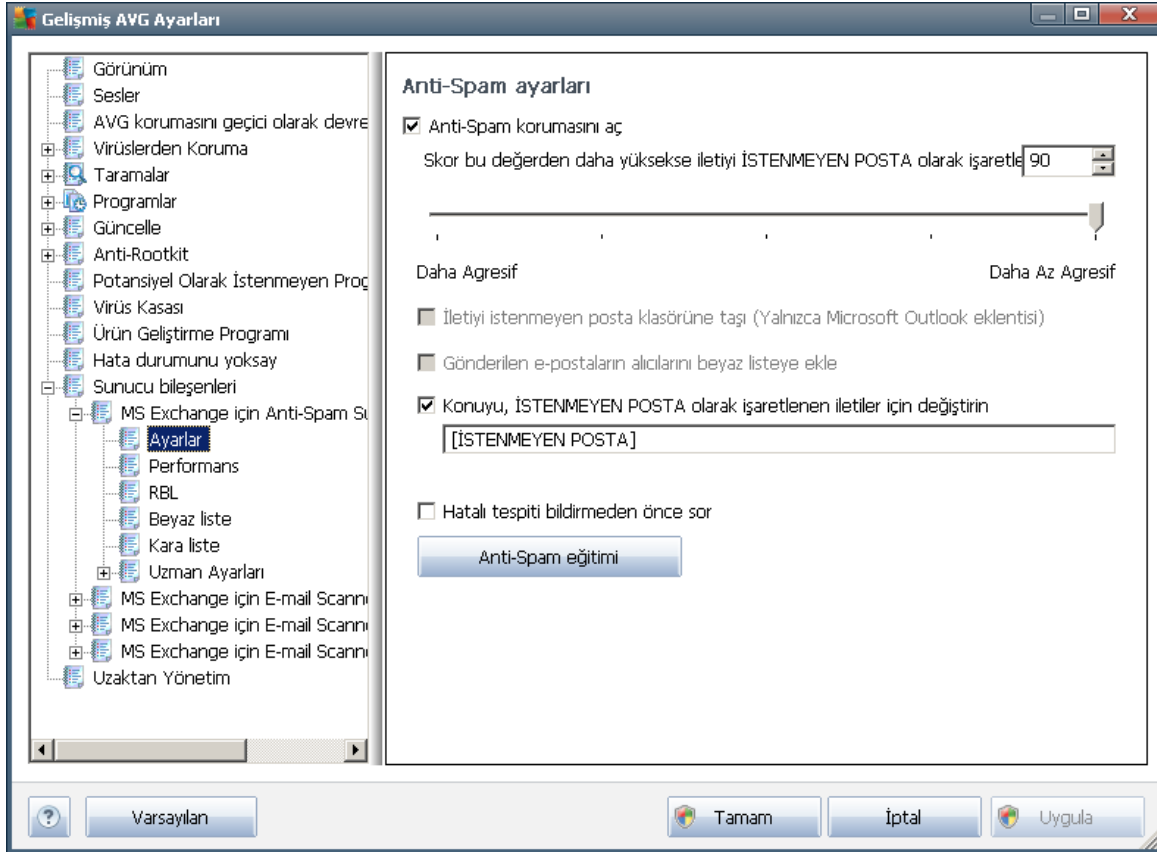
Gelişmiş AVG Ayarları

Görünüm
Sesler
AVG korumasını geçici olarak devre
Virüslerden Koruma
Taramalar
Programlar
Güncelle
Anti-Rootkit
Potansiyel Olarak İstenmeyen Prog
Virüs Kasası
Ürün Geliştirme Programı
Hata durumunu yoksay
Sunucu bileşenleri
MS Exchange için Anti-Spam Su
Ayarlar
Performans
RBL
Beyaz liste
Kara liste
Uzman Ayarları
MS Exchange için E-mail Scann
MS Exchange için E-mail Scann
MS Exchange için E-mail Scann
Uzaktan Yönetim

Anti-Spam ayarları

Anti-Spam korumasını aç

Skor bu değerden daha yüksekse iletiyi İSTENMEYEN POSTA olarak işaretle 90

Daha Agresif

Daha Az Agresif

İletiyi istenmeyen posta klasörüne taşı (Yalnızca Microsoft Outlook eklentisi)

Gönderilen e-postaların alıcılarını beyaz listeye ekle

Konuyu, İSTENMEYEN POSTA olarak işaretlenen iletiler için değiştirin

[İSTENMEYEN POSTA]

Hatalı tespiti bildirmeden önce sor

Anti-Spam eğitimi

Varsayılan

Tamam

İptal

Uygula